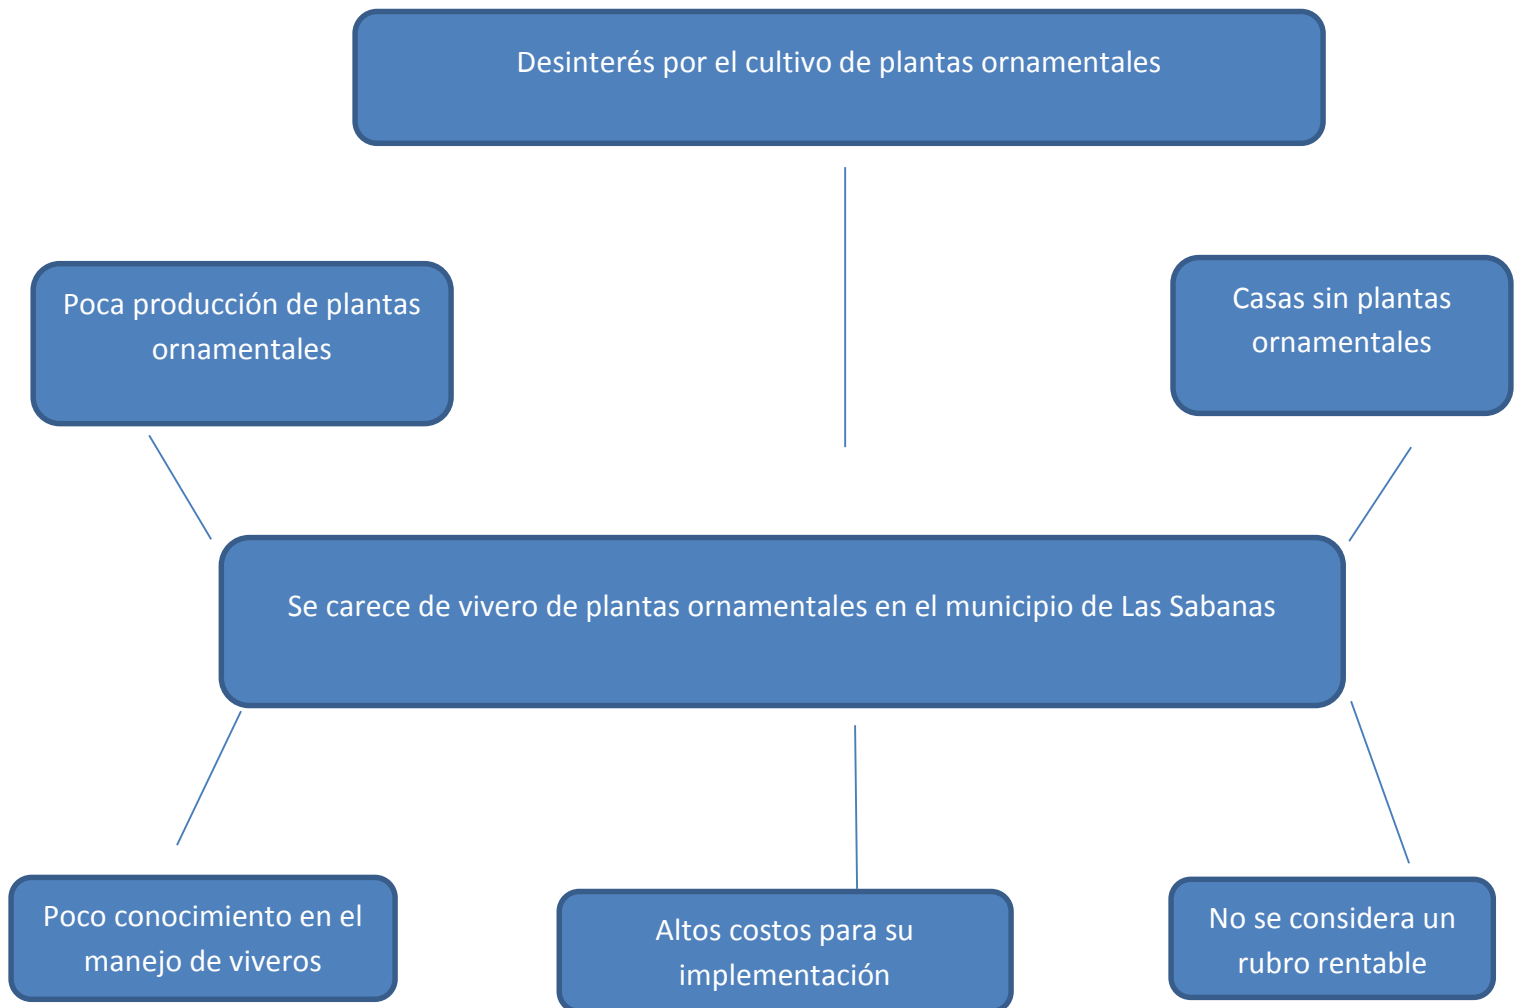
Desinterés por el cultivo de plantas ornamentales

Poca producción de plantas ornamentales

Casas sin plantas ornamentales

Se carece de vivero de plantas ornamentales en el municipio de Las Sabanas

Poco conocimiento en el manejo de viveros

Altos costos para su implementación

No se considera un rubro rentable